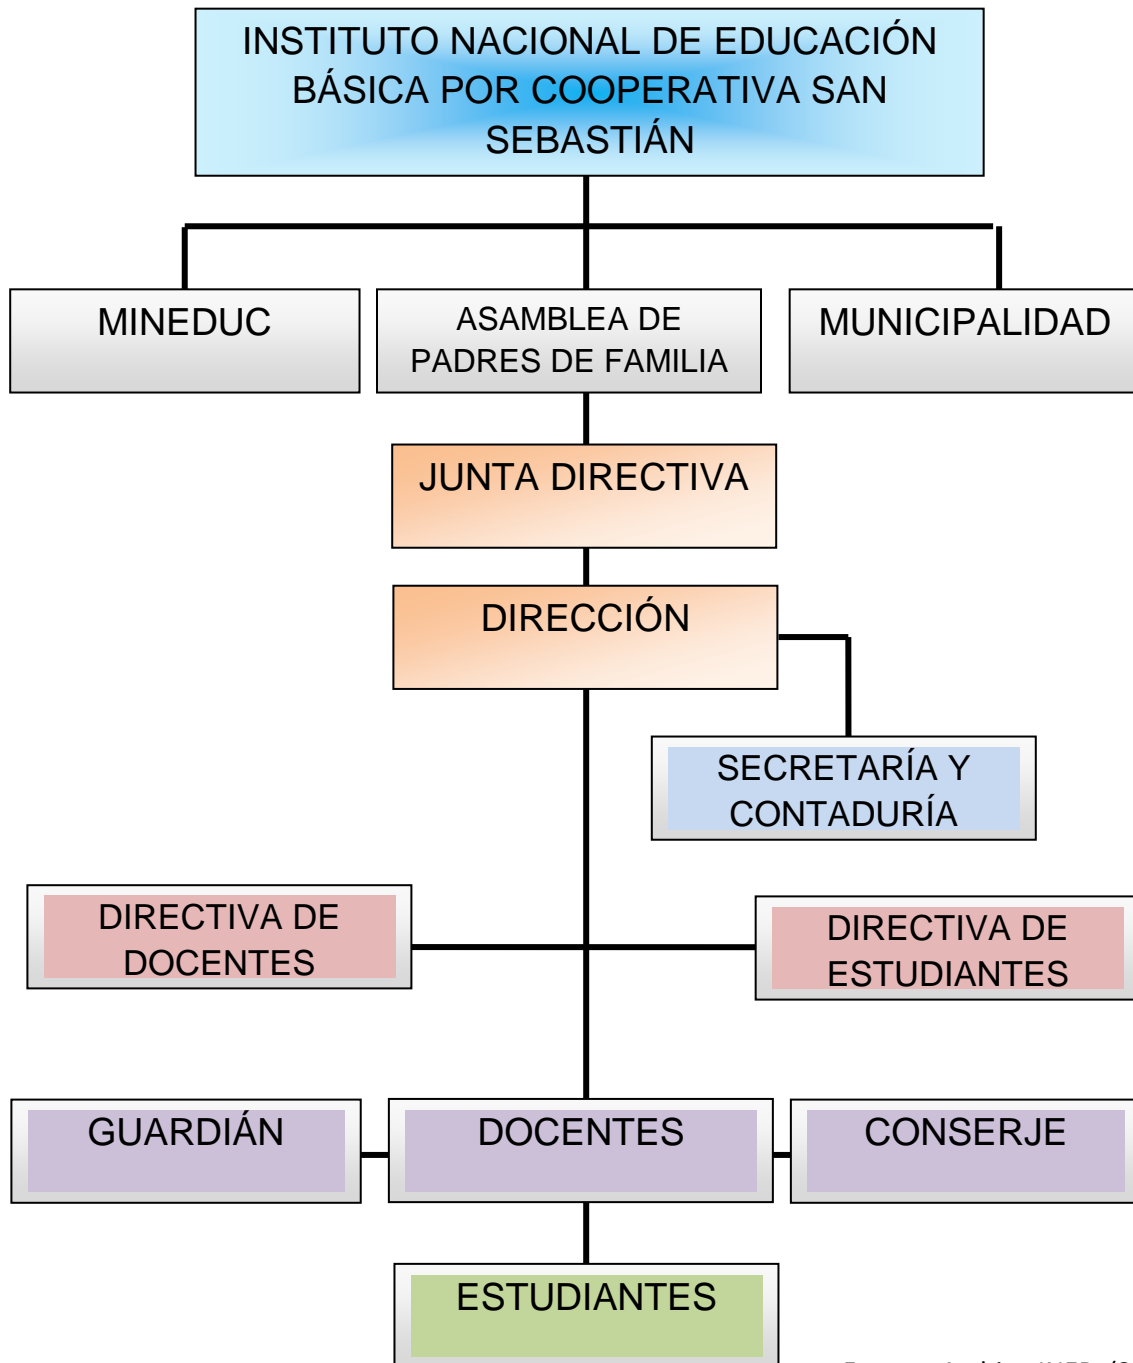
INSTITUTO NACIONAL DE EDUCACIÓN BÁSICA POR COOPERATIVA SAN SEBASTIÁN

MINEDUC

ASAMBLEA DE PADRES DE FAMILIA

MUNICIPALIDAD

JUNTA DIRECTIVA

DIRECCIÓN

SECRETARÍA Y CONTADURÍA

DIRECTIVA DE DOCENTES

DIRECTIVA DE ESTUDIANTES

GUARDIÁN

DOCENTES

CONSERJE

ESTUDIANTES

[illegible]